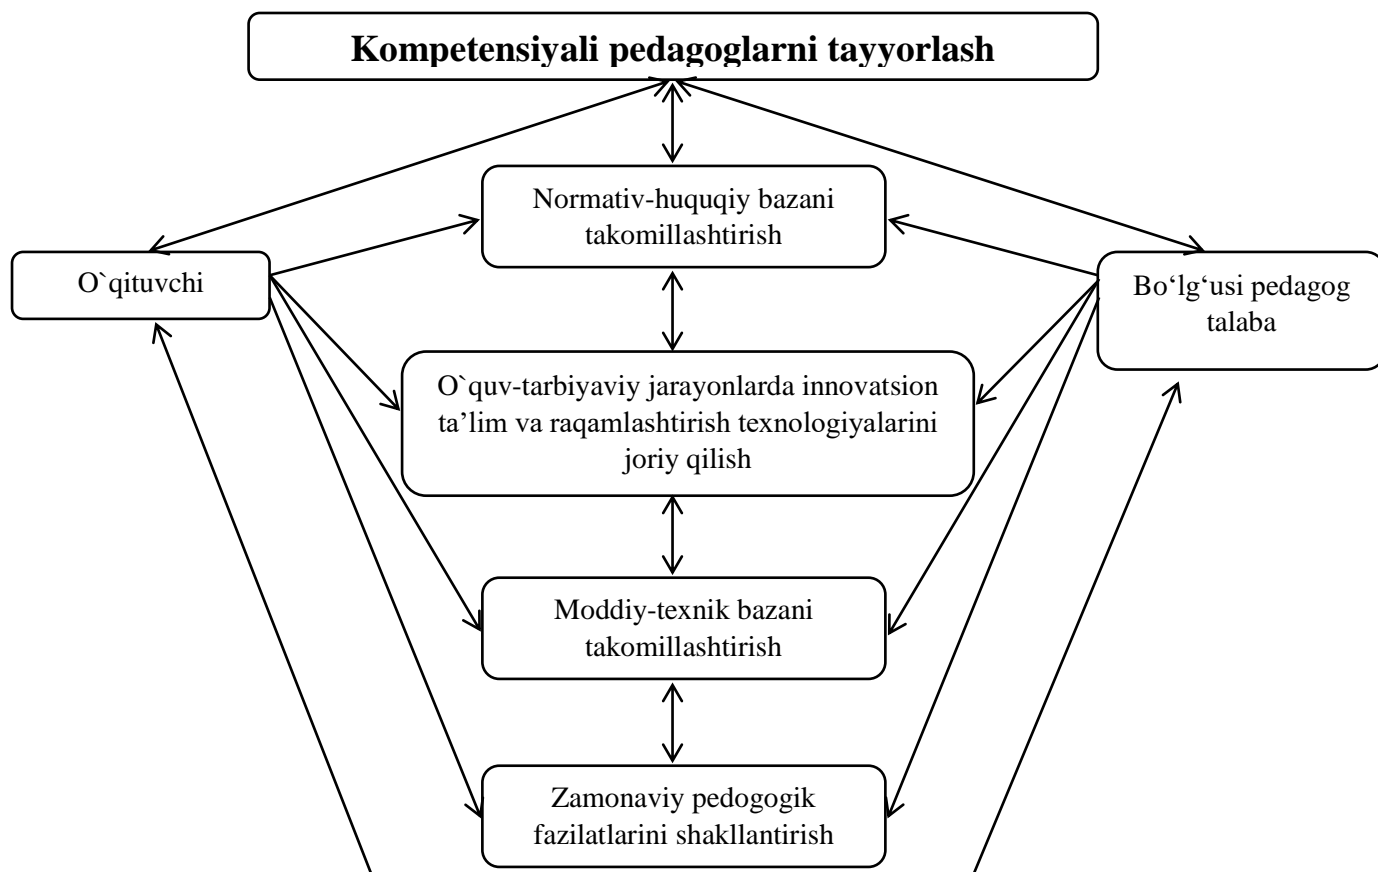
Kompetensiyali pedagoglarni tayyorlash

Normativ-huquqiy bazani takomillashtirish

O`qituvchi

Bo‘lg‘usi pedagog talaba

O`quv-tarbiyaviy jarayonlarda innovatsion ta’lim va raqamlashtirish texnologiyalarini joriy qilish

Moddiy-texnik bazani takomillashtirish

Zamonaviy pedogogik fazilatlarini shakllantirish